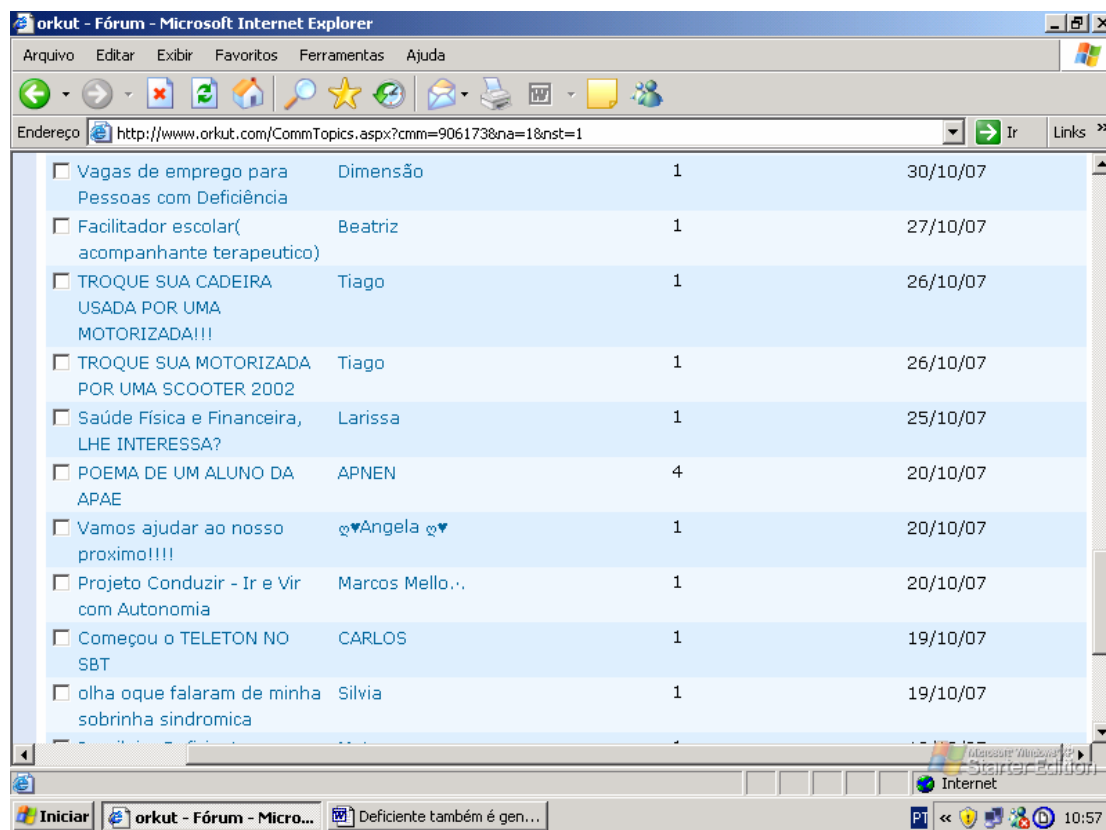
orkut - Fórum - Microsoft Internet Explorer

Arquivo Editar Exibir Favoritos Ferramentas Ajuda

Endereço http://www.orkut.com/CommTopics.aspx?cmm=906173&na=1&nst=1 Ir Links

| | | | |
|---|---|---|---|
| Vagas de emprego para Pessoas com Deficiência | Dimensão | 1 | 30/10/07 |
| Facilitador escolar( acompanhante terapeutico) | Beatriz | 1 | 27/10/07 |
| TROQUE SUA CADEIRA USADA POR UMA MOTORIZADA!!! | Tiago | 1 | 26/10/07 |
| TROQUE SUA MOTORIZADA POR UMA SCOOTER 2002 | Tiago | 1 | 26/10/07 |
| Saúde Física e Financeira, LHE INTERESSA? | Larissa | 1 | 25/10/07 |
| POEMA DE UM ALUNO DA APAE | APNEN | 4 | 20/10/07 |
| Vamos ajudar ao nosso proximo!!!! | ღ♥Angela ღ♥ | 1 | 20/10/07 |
| Projeto Conduzir - Ir e Vir com Autonomia | Marcos Mello.·. | 1 | 20/10/07 |
| Começou o TELETON NO SBT | CARLOS | 1 | 19/10/07 |
| olha oque falaram de minha sobrinha sindromica | Silvia | 1 | 19/10/07 |
| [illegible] | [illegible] | 1 | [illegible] |

Microsoft Windows XP Starter Edition

Internet

Iniciar orkut - Fórum - Micro... Deficiente também é gen...

PT 10:57